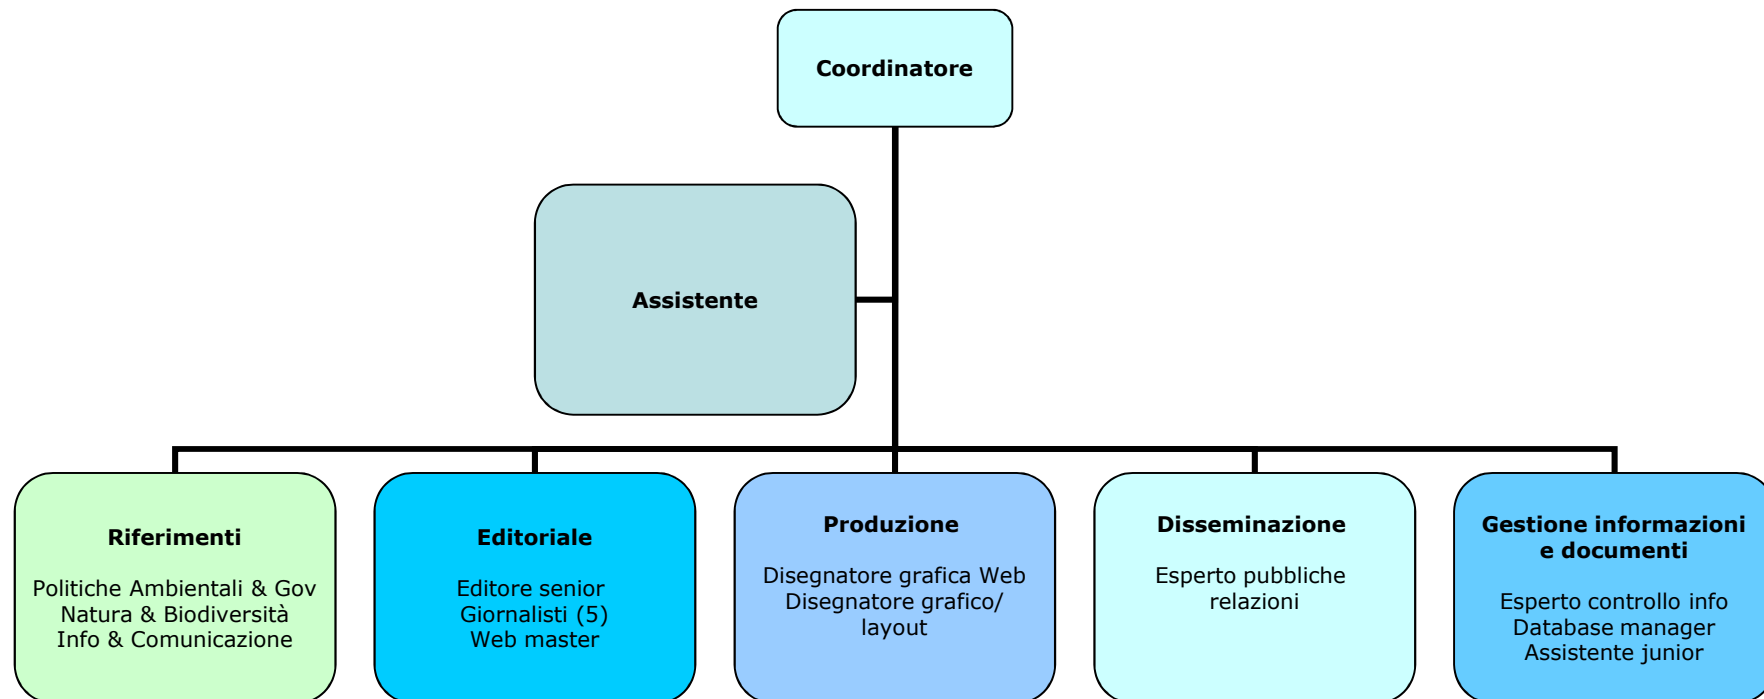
Coordinatore

Assistente

Riferimenti

Politiche Ambientali & Gov
Natura & Biodiversità
Info & Comunicazione

Editoriale

Editore senior
Giornalisti (5)
Web master

Produzione

Disegnatore grafica Web
Disegnatore grafico/ layout

Disseminazione

Esperto pubbliche relazioni

Gestione informazioni e documenti

Esperto controllo info
Database manager
Assistente junior